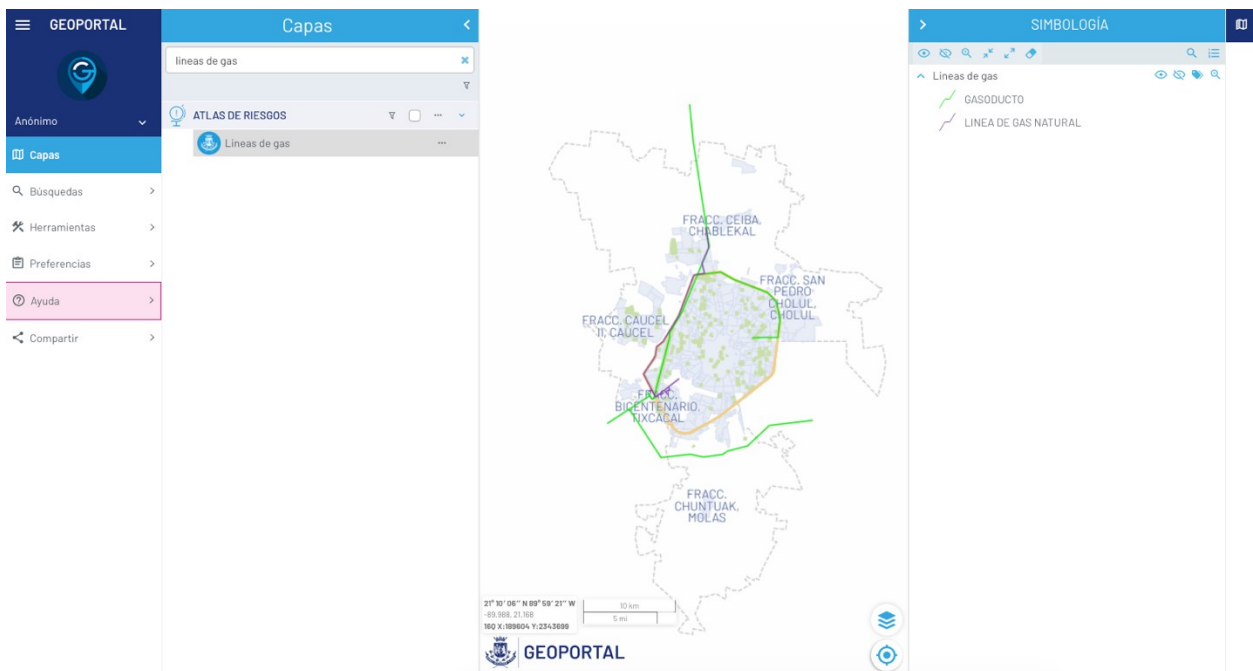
GEOPORTAL

Anónimo

Capas

Búsquedas

Herramientas

Preferencias

Ayuda

Compartir

Capas

lineas de gas

ATLAS DE RIESGOS

Líneas de gas

FRACC. CEIBA, CHABLEKAL

FRACC. SAN PEDRO CHOLUL, CHOLUL

FRACC. CAUCEL II, CAUCEL

FRACC. BICENTENARIO, TIXCACAL

FRACC. CHUNTUAK, MOLAS

21° 10' 06" N 89° 59' 21" W
-89.988, 21.168
16Q X:189604 Y:2343699

10 km
5 mi

GEOPORTAL

SIMBOLOGÍA

Líneas de gas

GASODUCTO

LINEA DE GAS NATURAL